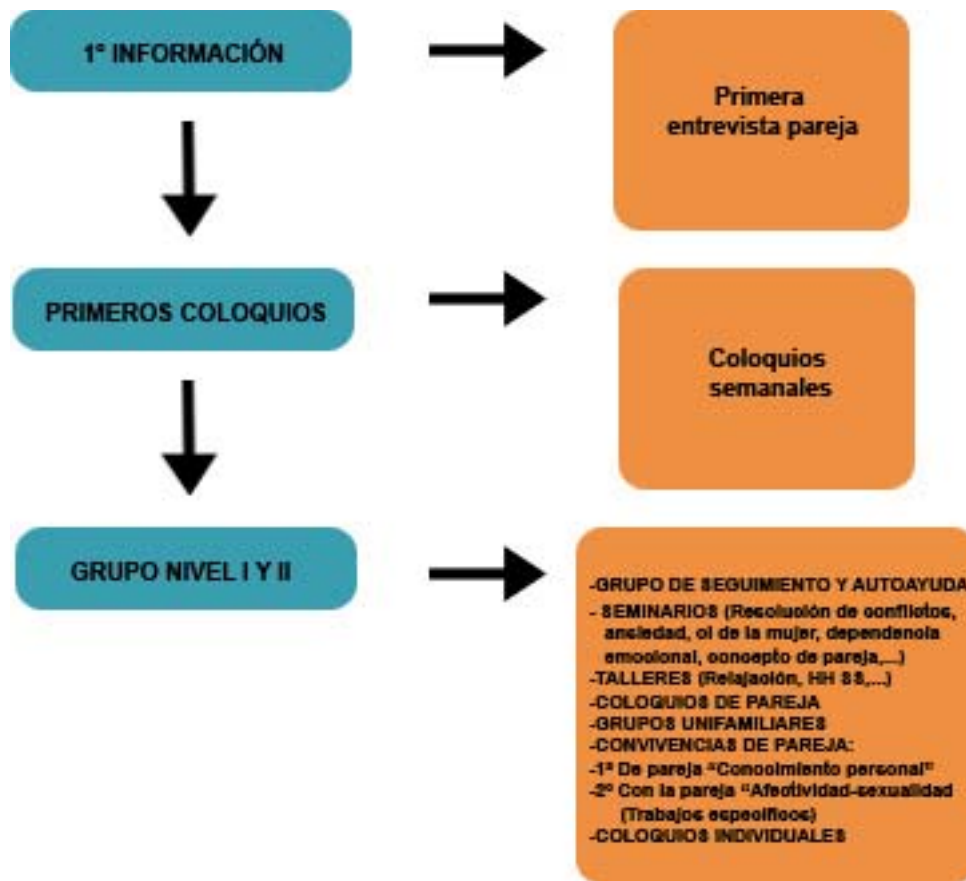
1° INFORMACIÓN

Primera entrevista pareja

PRIMEROS COLOQUIOS

Coloquios semanales

GRUPO NIVEL I Y II

-GRUPO DE SEGUIMIENTO Y AUTOAYUDA
- SEMINARIOS (Resolución de conflictos, ansiedad, ci de la mujer, dependencia emocional, concepto de pareja,...)
-TALLERES (Relajación, HH SS,...)
-COLOQUIOS DE PAREJA
-GRUPOS UNIFAMILIARES
-CONVIVENCIAS DE PAREJA:
-1ª De pareja "Conocimiento personal"
-2º Con la pareja "Afectividad-sexualidad (Trabajos específicos)
-COLOQUIOS INDIVIDUALES